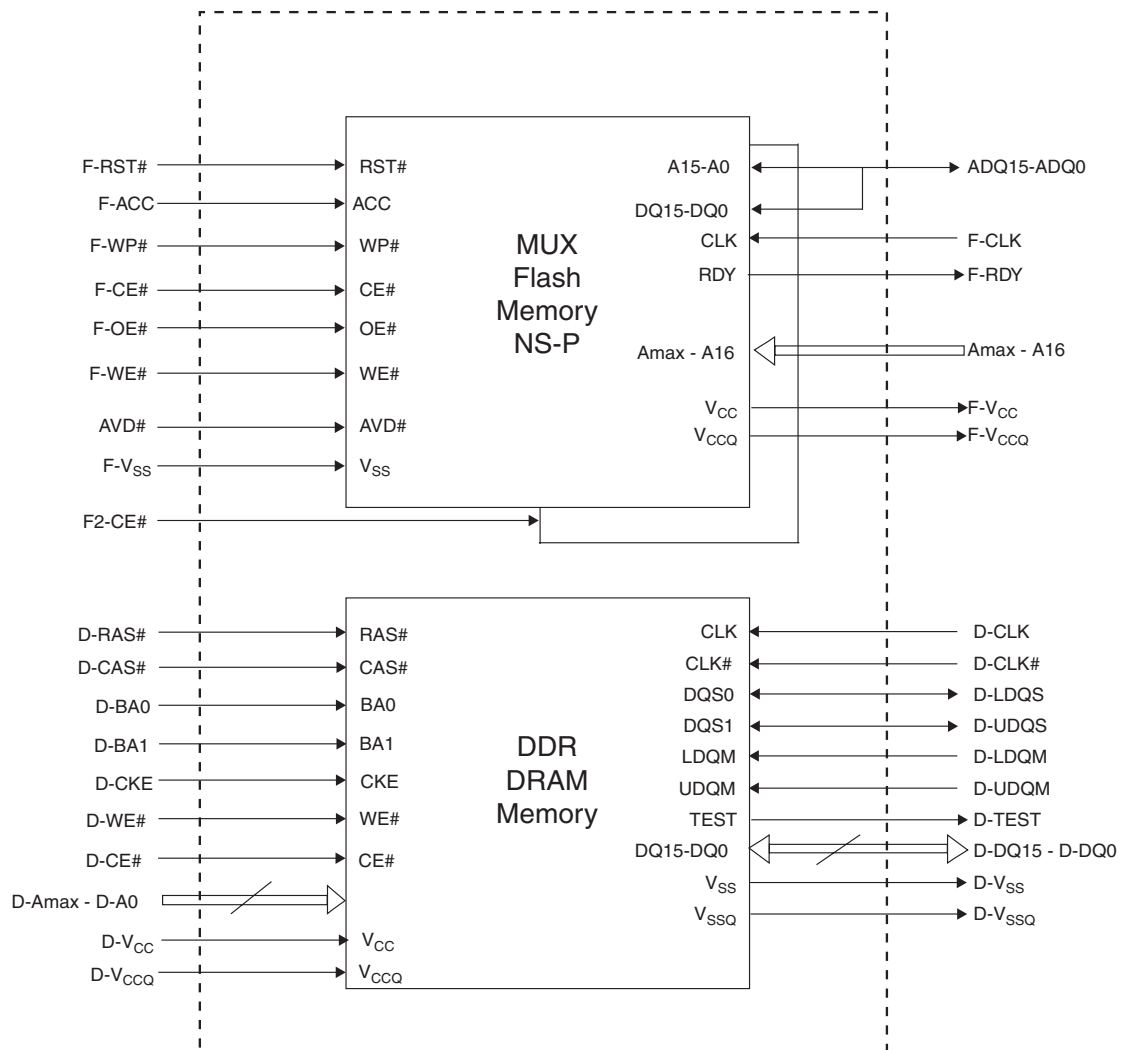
F-RST#
F-ACC
F-WP#
F-CE#
F-OE#
F-WE#
AVD#
F-$V_{SS}$
F2-CE#

RST#
ACC
WP#
CE#
OE#
WE#
AVD#
$V_{SS}$

MUX
Flash
Memory
NS-P

A15-A0
DQ15-DQ0
CLK
RDY
Amax - A16
$V_{CC}$
$V_{CCQ}$

ADQ15-ADQ0
F-CLK
F-RDY
Amax - A16
F-$V_{CC}$
F-$V_{CCQ}$

D-RAS#
D-CAS#
D-BA0
D-BA1
D-CKE
D-WE#
D-CE#
D-Amax - D-A0
D-$V_{CC}$
D-$V_{CCQ}$

RAS#
CAS#
BA0
BA1
CKE
WE#
CE#
$V_{CC}$
$V_{CCQ}$

DDR
DRAM
Memory

CLK
CLK#
DQS0
DQS1
LDQM
UDQM
TEST
DQ15-DQ0
$V_{SS}$
$V_{SSQ}$

D-CLK
D-CLK#
D-LDQS
D-UDQS
D-LDQM
D-UDQM
D-TEST
D-DQ15 - D-DQ0
D-$V_{SS}$
D-$V_{SSQ}$